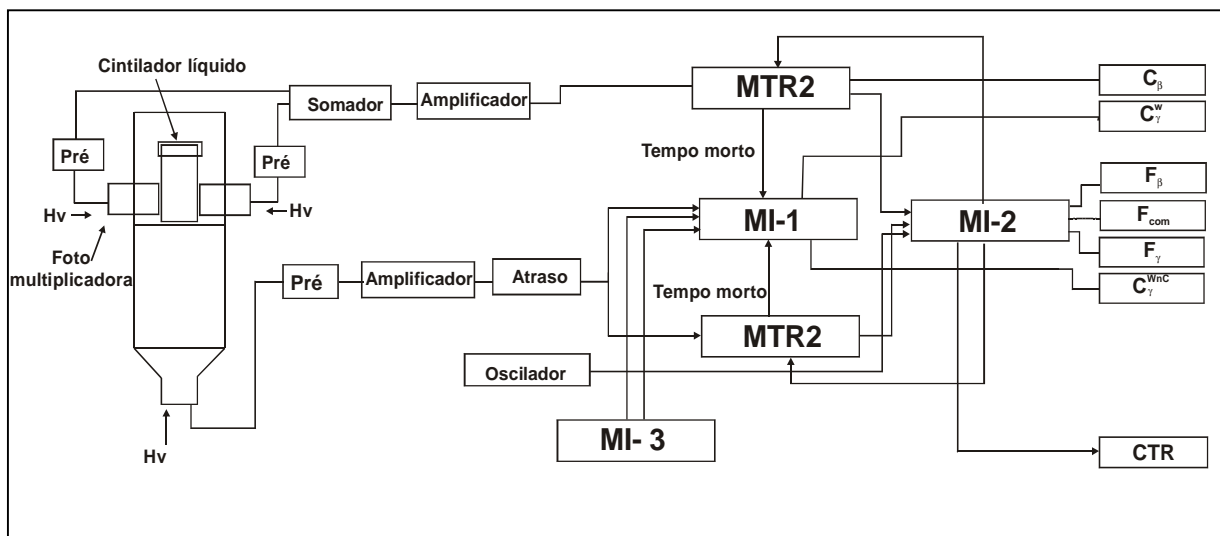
Cintilador líquido
Somador
Amplificador
MTR2
$C_\beta$
$C_\gamma^w$
Pré
Pré
Tempo morto
$F_\beta$
Hv
Hv
MI-1
MI-2
$F_{com}$
Foto multiplicadora
$F_\gamma$
Pré
Amplificador
Atraso
$C_\gamma^{WnC}$
Tempo morto
MTR2
Oscilador
Hv
MI- 3
CTR